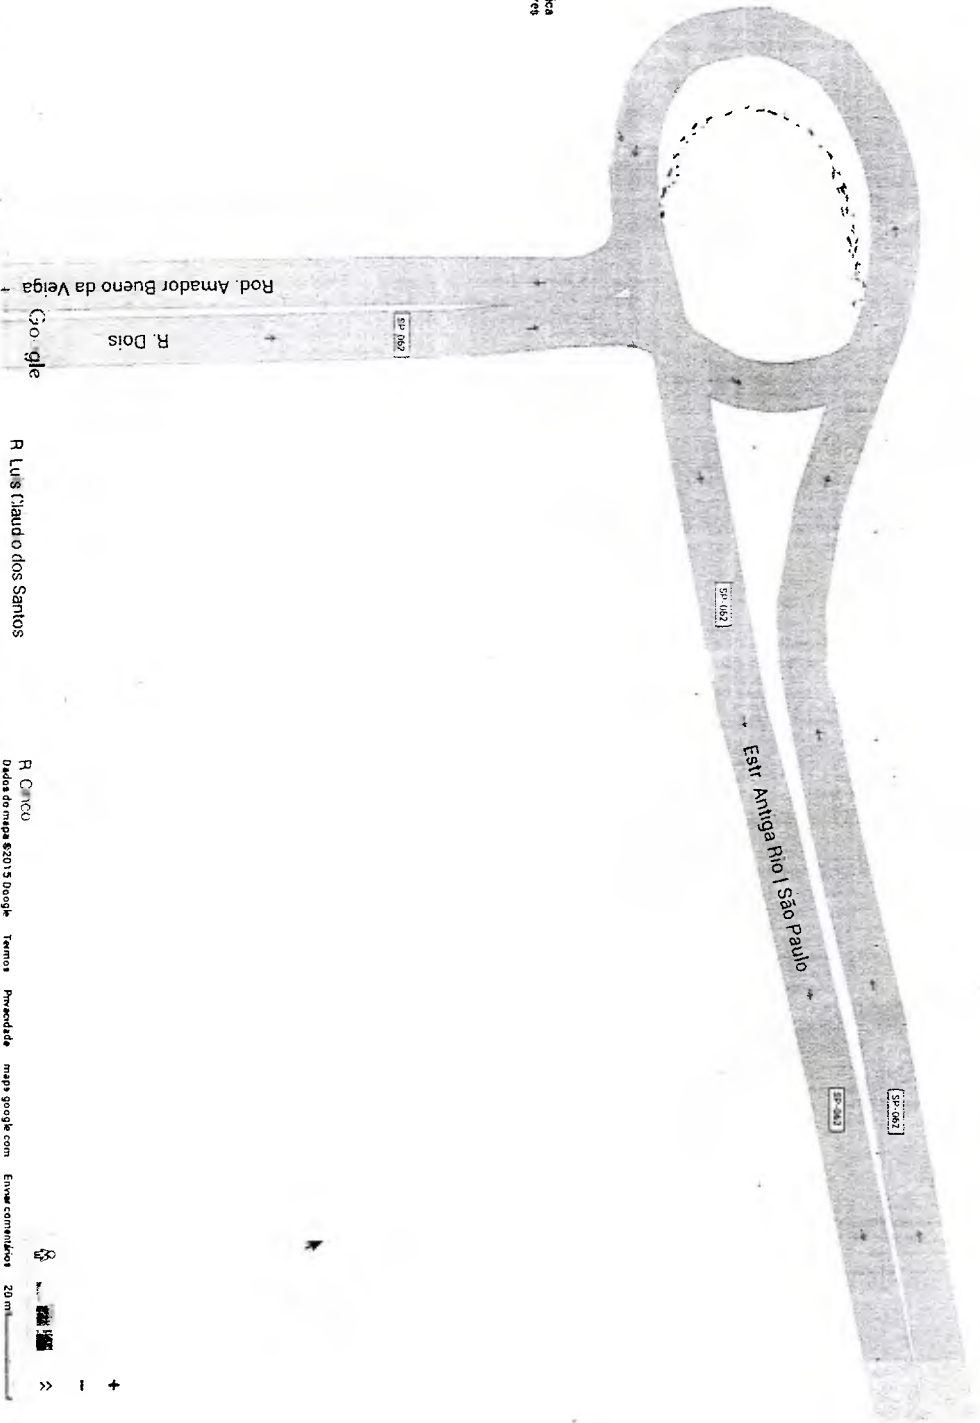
Rod. Amador Bueno da Veiga

R. Dois

SP 062

Google

R. Luis Claudio dos Santos

SP 062

Estr. Antiga Rio | São Paulo

SP 062

SP 062

R. C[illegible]nco

Dados do mapa ©2015 Google Termos Privacidade maps.google.com Enviar comentários 20 m

»

-

+